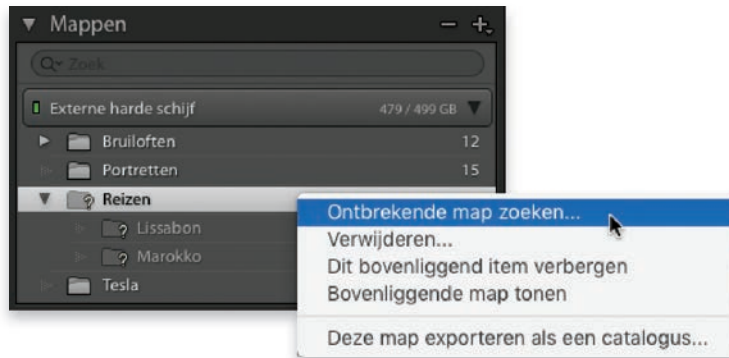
Mappen

Zoek

Externe harde schijf 479 / 499 GB

Bruiloften 12

Portretten 15

Reizen

Lissabon

Marokko

Tesla

Ontbrekende map zoeken...

Verwijderen...

Dit bovenliggend item verbergen

Bovenliggende map tonen

Deze map exporteren als een catalogus...